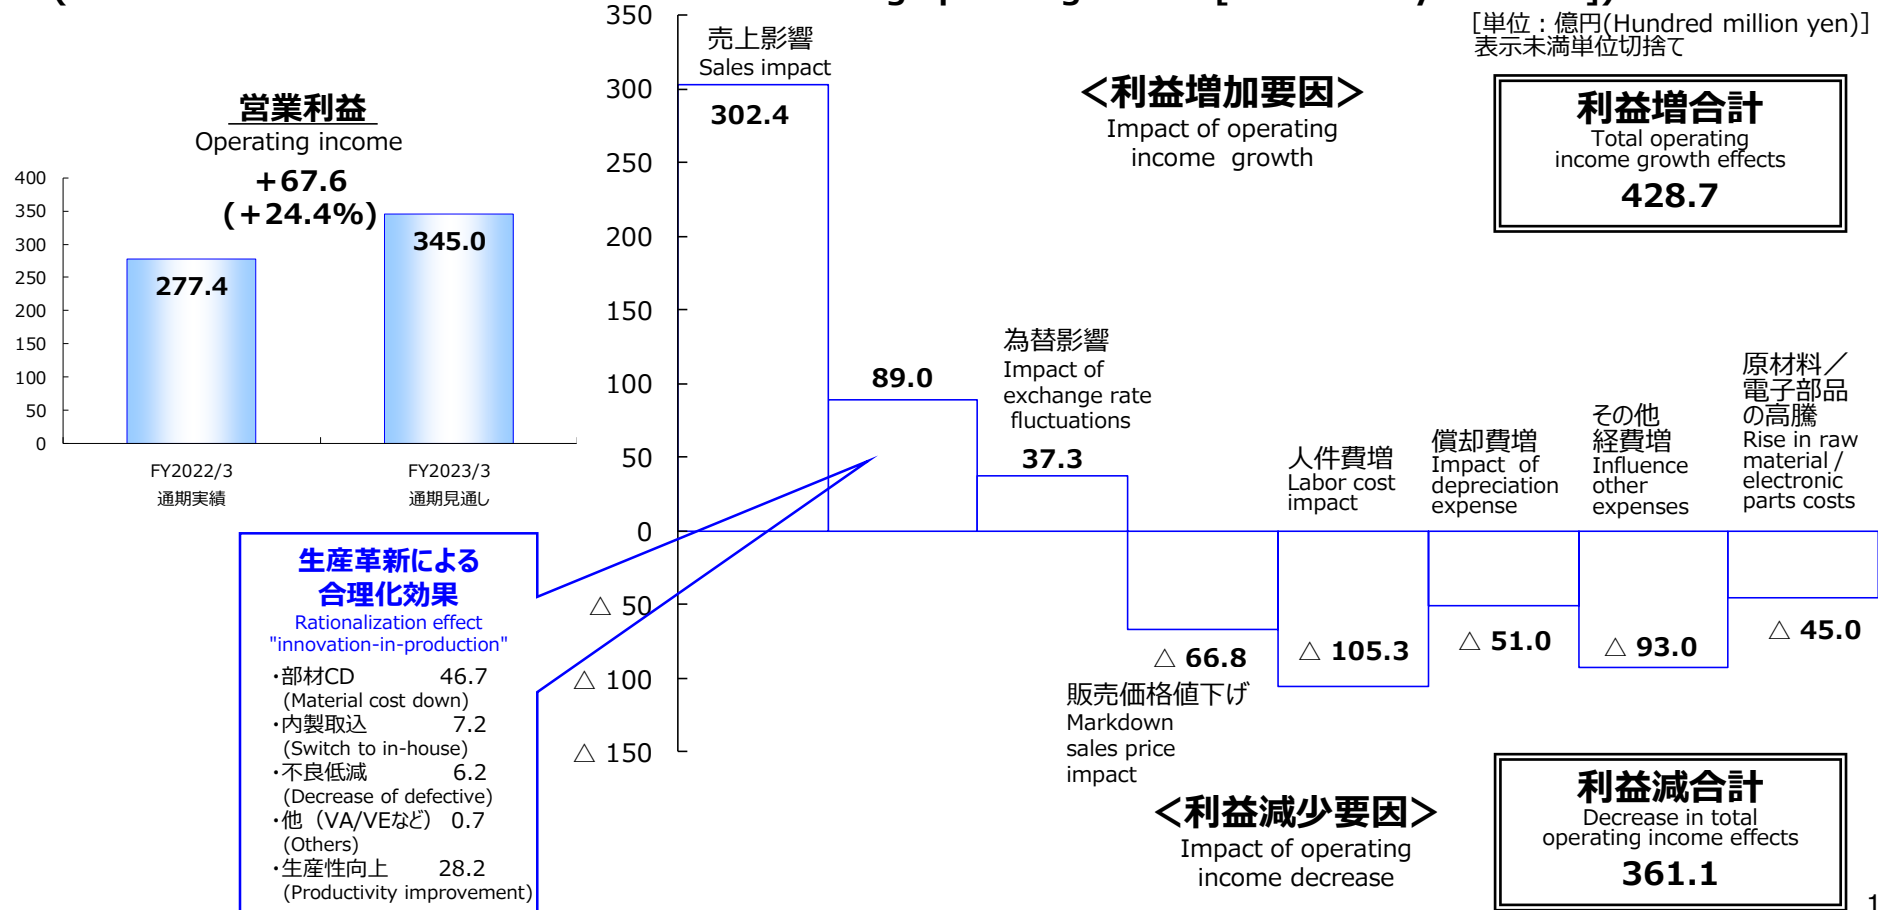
[単位：億円(Hundred million yen)]
表示未満単位切捨て

営業利益
Operating income

+67.6
(+24.4%)

400
350
300
250
200
150
100
50
0

277.4
345.0

FY2022/3
通期実績

FY2023/3
通期見通し

生産革新による
合理化効果
Rationalization effect
"innovation-in-production"
・部材CD 46.7
(Material cost down)
・内製取込 7.2
(Switch to in-house)
・不良低減 6.2
(Decrease of defective)
・他（VA/VEなど） 0.7
(Others)
・生産性向上 28.2
(Productivity improvement)

350
300
250
200
150
100
50
0
△ 50
△ 100
△ 150

売上影響
Sales impact
302.4

89.0

為替影響
Impact of exchange rate fluctuations
37.3

<利益増加要因>
Impact of operating income growth

利益増合計
Total operating income growth effects
428.7

人件費増
Labor cost impact

償却費増
Impact of depreciation expense

その他
経費増
Influence other expenses

原材料／
電子部品
の高騰
Rise in raw material / electronic parts costs

△ 66.8
販売価格値下げ
Markdown sales price impact

△ 105.3
△ 51.0
△ 93.0
△ 45.0

<利益減少要因>
Impact of operating income decrease

利益減合計
Decrease in total operating income effects
361.1

1